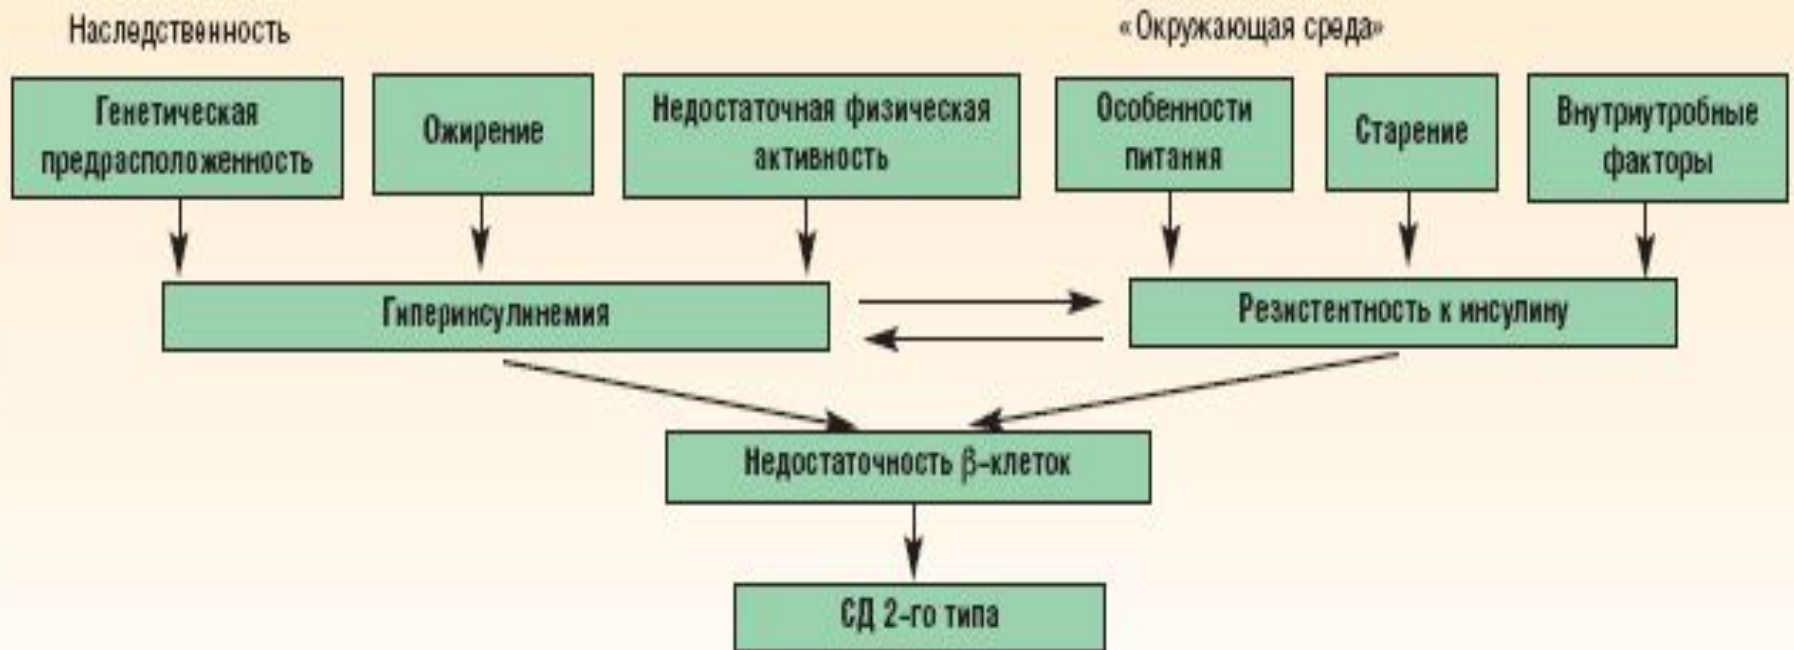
Наследственность

«Окружающая среда»

Генетическая предрасположенность

Ожирение

Недостаточная физическая активность

Особенности питания

Старение

Внутриутробные факторы

Гиперинсулинемия

Резистентность к инсулину

Недостаточность β-клеток

СД 2-го типа